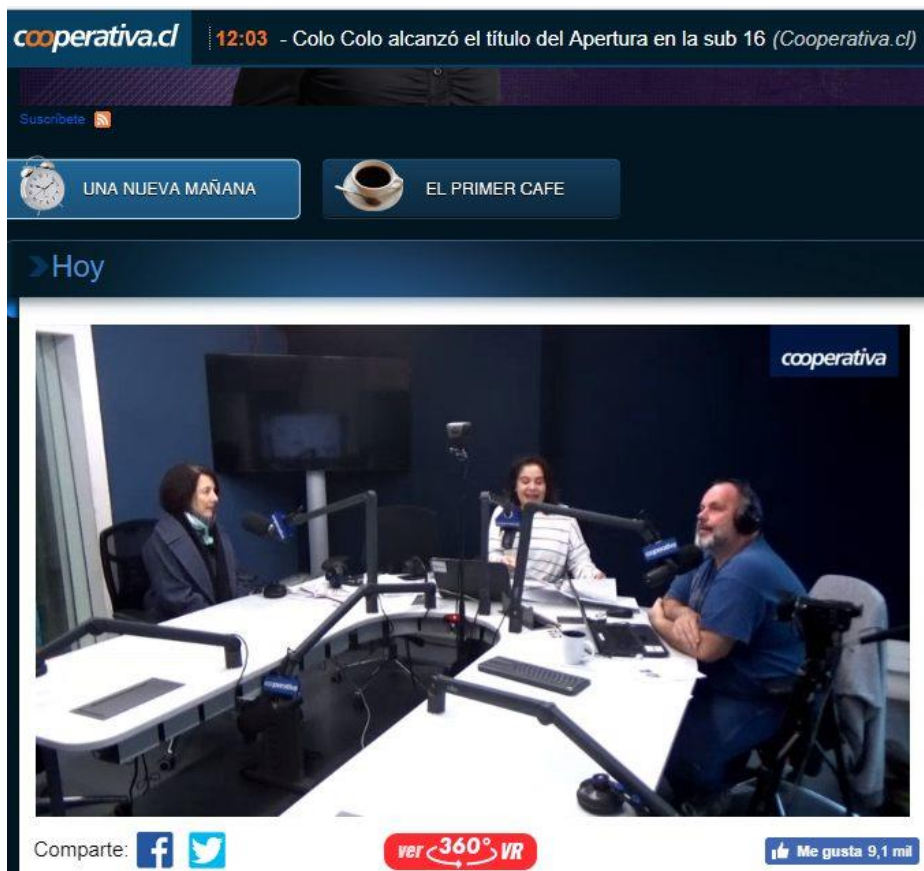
cooperativa.cl 12:03 - Colo Colo alcanzó el título del Apertura en la sub 16 (Cooperativa.cl)

Suscríbete

UNA NUEVA MAÑANA

EL PRIMER CAFE

Hoy

cooperativa

cooperativa

cooperativa

cooperativa

Comparte:

ver 360° VR

Me gusta 9,1 mil